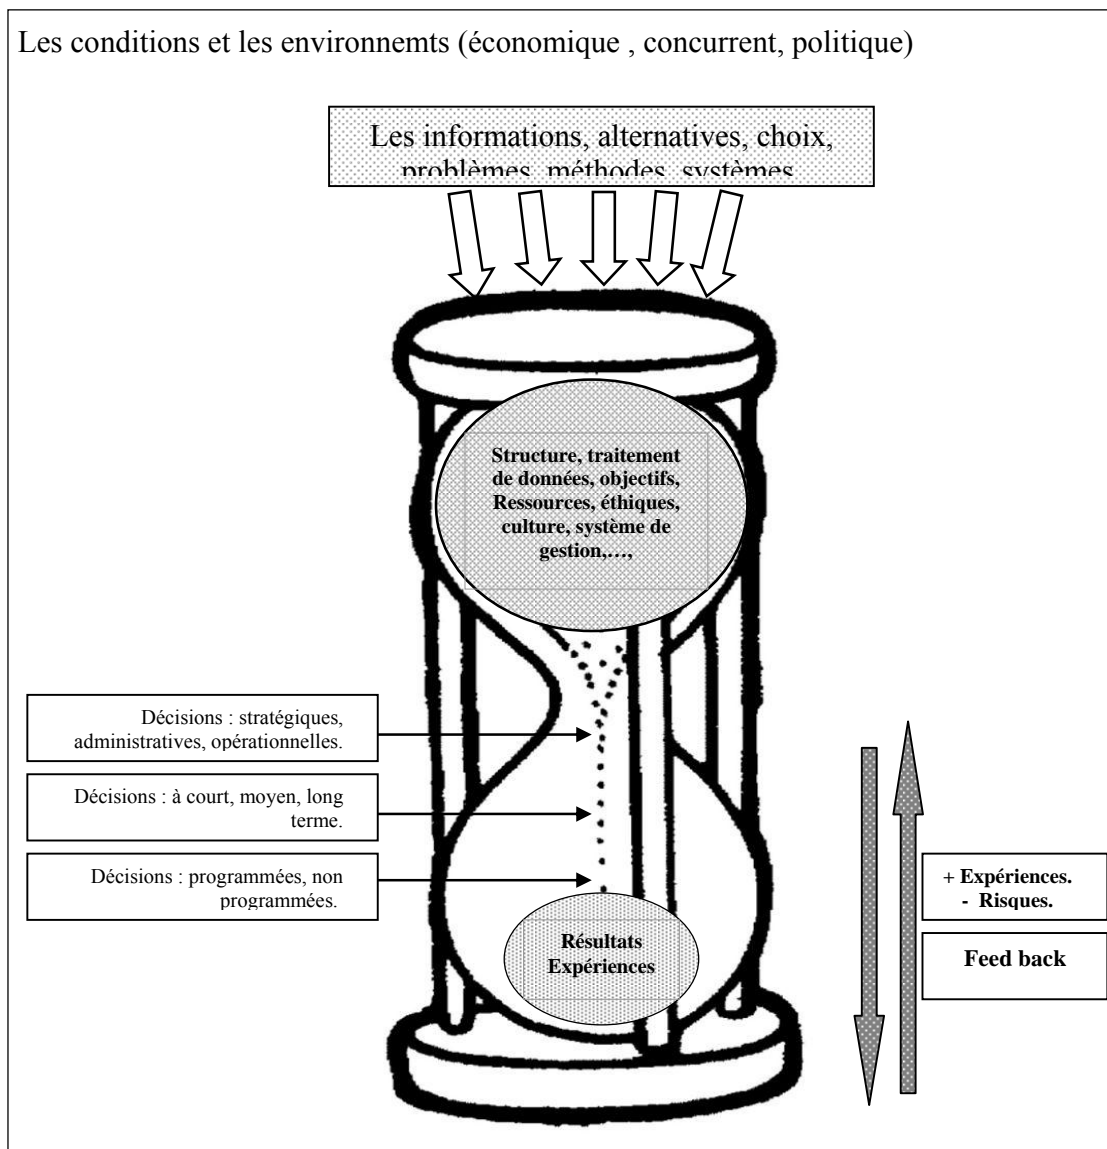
Les conditions et les environnemts (économique , concurrent, politique)

Les informations, alternatives, choix, problèmes, méthodes, systèmes

Structure, traitement de données, objectifs, Ressources, éthiques, culture, système de gestion,…,

Décisions : stratégiques, administratives, opérationnelles.

Décisions : à court, moyen, long terme.

Décisions : programmées, non programmées.

Résultats Expériences

+ Expériences.
- Risques.

Feed back